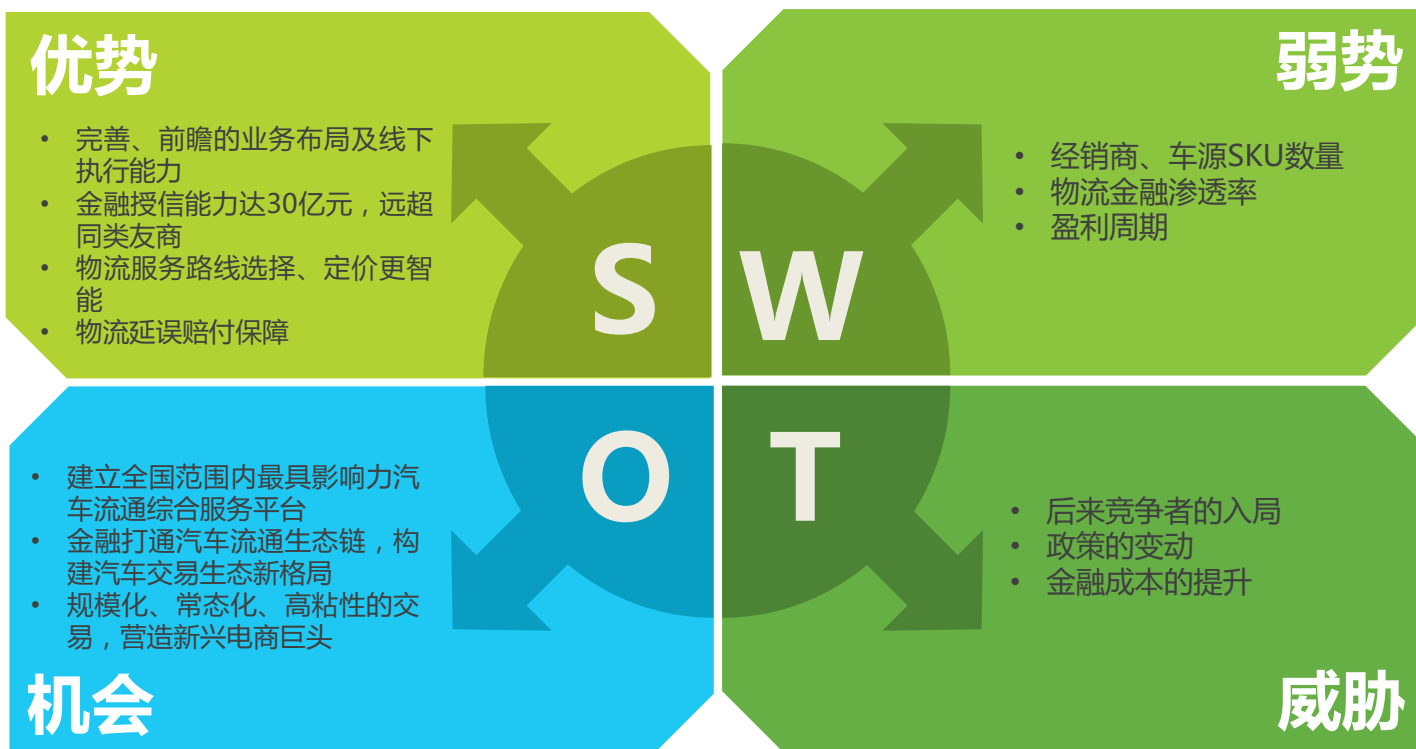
优势

• 完善、前瞻的业务布局及线下执行能力
• 金融授信能力达30亿元，远超同类友商
• 物流服务路线选择、定价更智能
• 物流延误赔付保障

弱势

• 经销商、车源SKU数量
• 物流金融渗透率
• 盈利周期

S

W

O

T

• 建立全国范围内最具影响力汽车流通综合服务平台
• 金融打通汽车流通生态链，构建汽车交易生态新格局
• 规模化、常态化、高粘性的交易，营造新兴电商巨头

机会

• 后来竞争者的入局
• 政策的变动
• 金融成本的提升

威胁